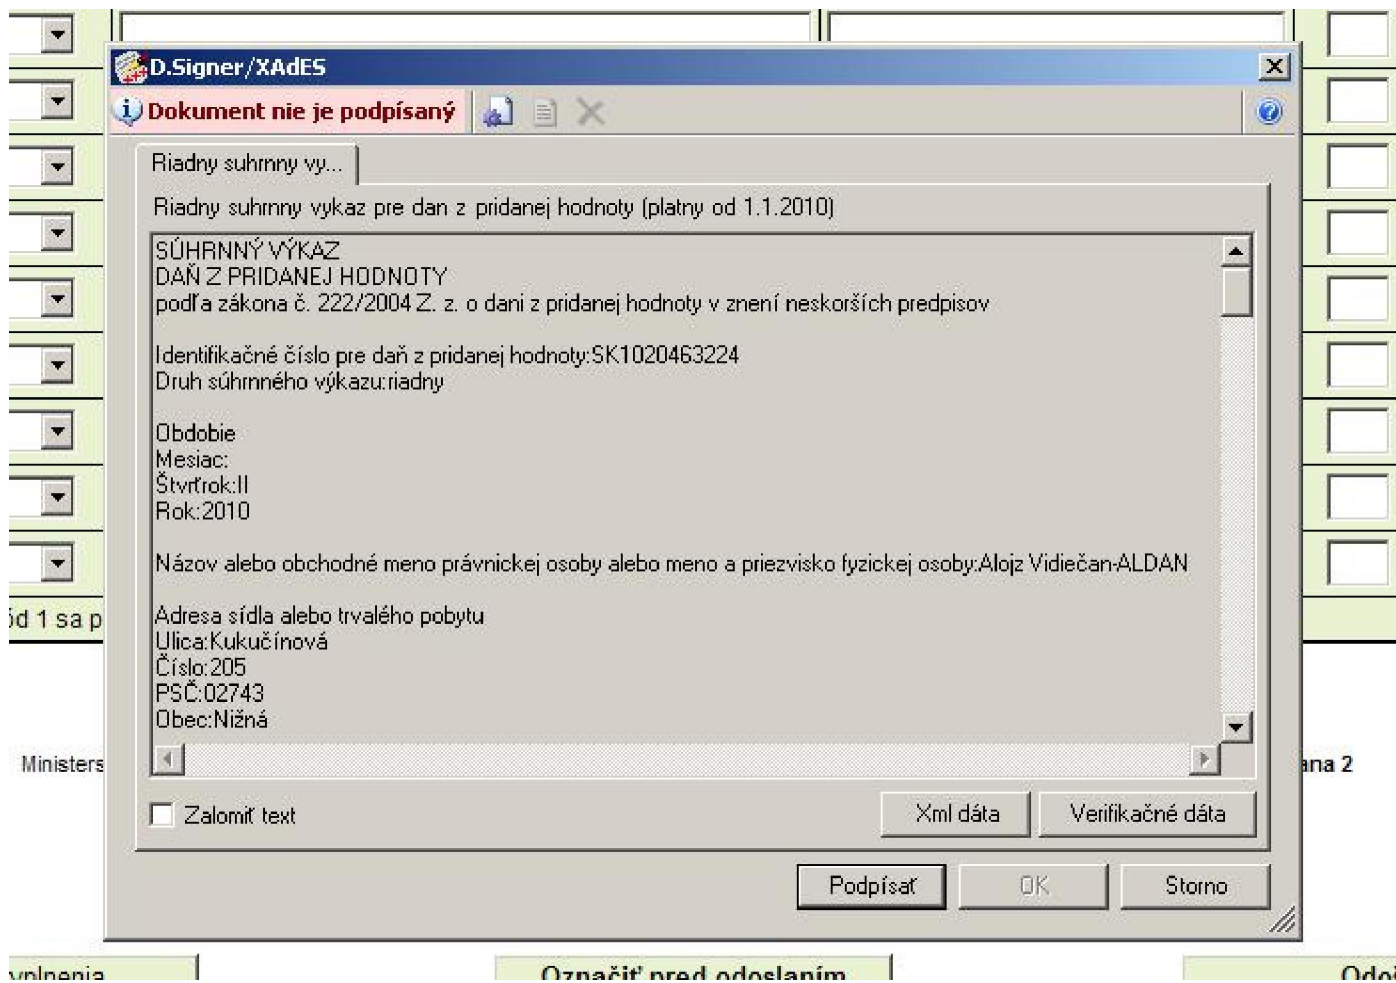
D.Signer/XAdES

Dokument nie je podpísaný

Riadny suhrnny vy...

Riadny suhrnny vykaz pre dan z pridanej hodnoty (platny od 1.1.2010)

SÚHRNNÝ VÝKAZ
DAŇ Z PRIDANEJ HODNOTY
podľa zákona č. 222/2004 Z. z. o dani z pridanej hodnoty v znení neskorších predpisov

Identifikačné číslo pre daň z pridanej hodnoty:SK1020463224
Druh súhrnného výkazu:riadny

Obdobie
Mesiac:
Štvrťrok:II
Rok:2010

Názov alebo obchodné meno právnickej osoby alebo meno a priezvisko fyzickej osoby:Alojz Vidiečan-ALDAN

Adresa sídla alebo trvalého pobytu
Ulica:Kukučínová
Číslo:205
PSČ:02743
Obec:Nižná

Zalomiť text

Xml dáta

Verifikačné dáta

Podpísať

OK

Storno

ód 1 sa p

Ministers

ana 2

vplnenia

Označiť pred odoslaním

Odo